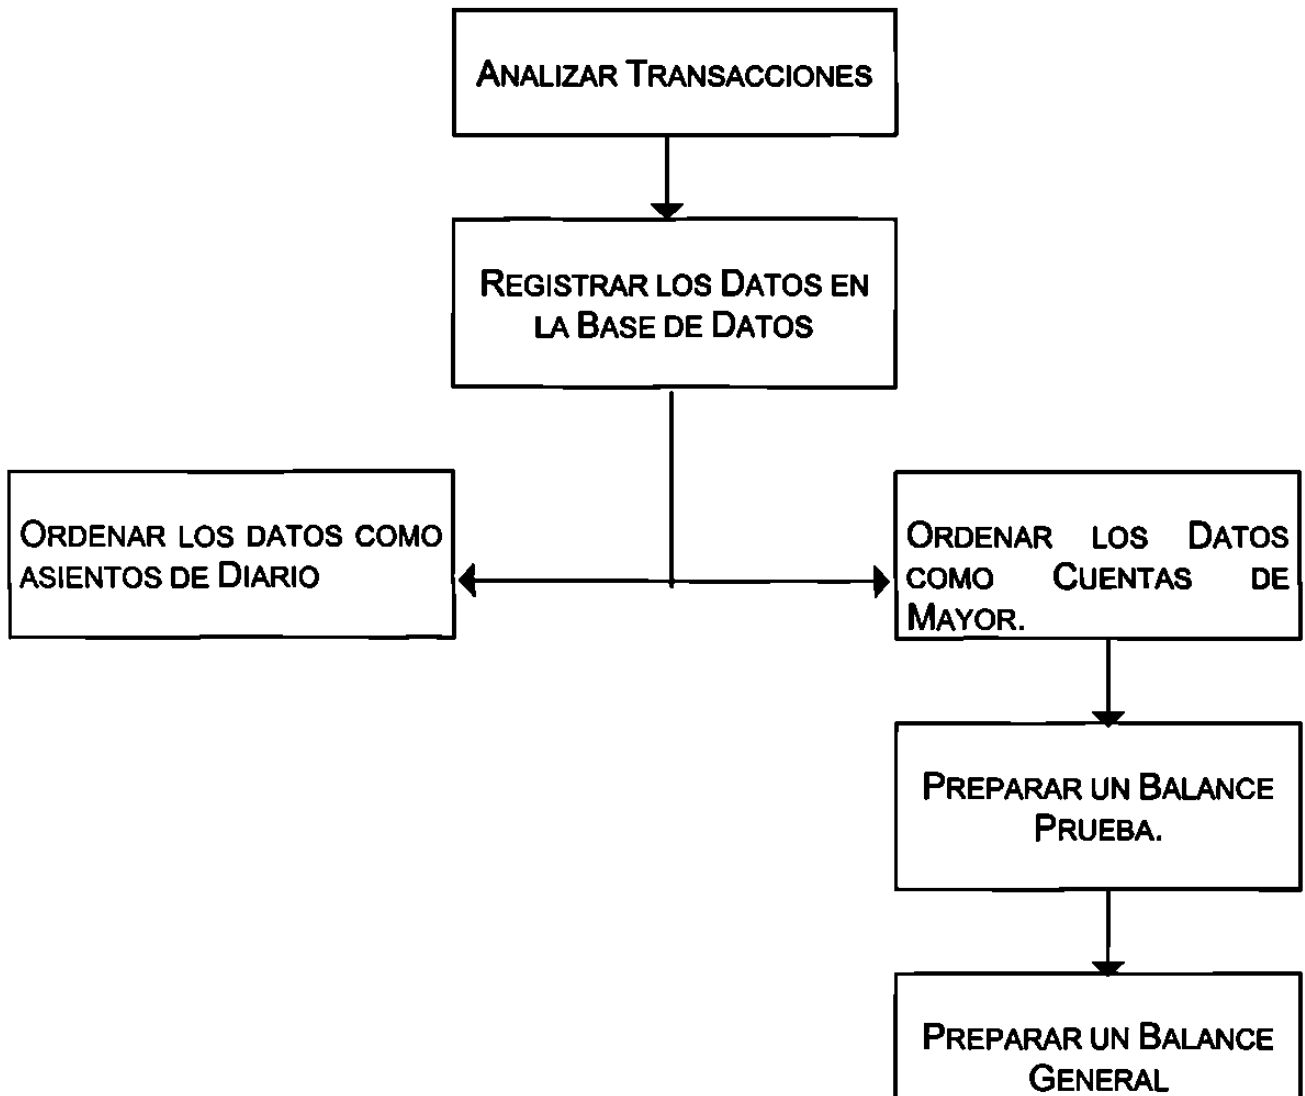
Analizar Transacciones

Registrar los Datos en la Base de Datos

Ordenar los datos como asientos de Diario

Ordenar los Datos como Cuentas de Mayor.

Preparar un Balance Prueba.

Preparar un Balance General